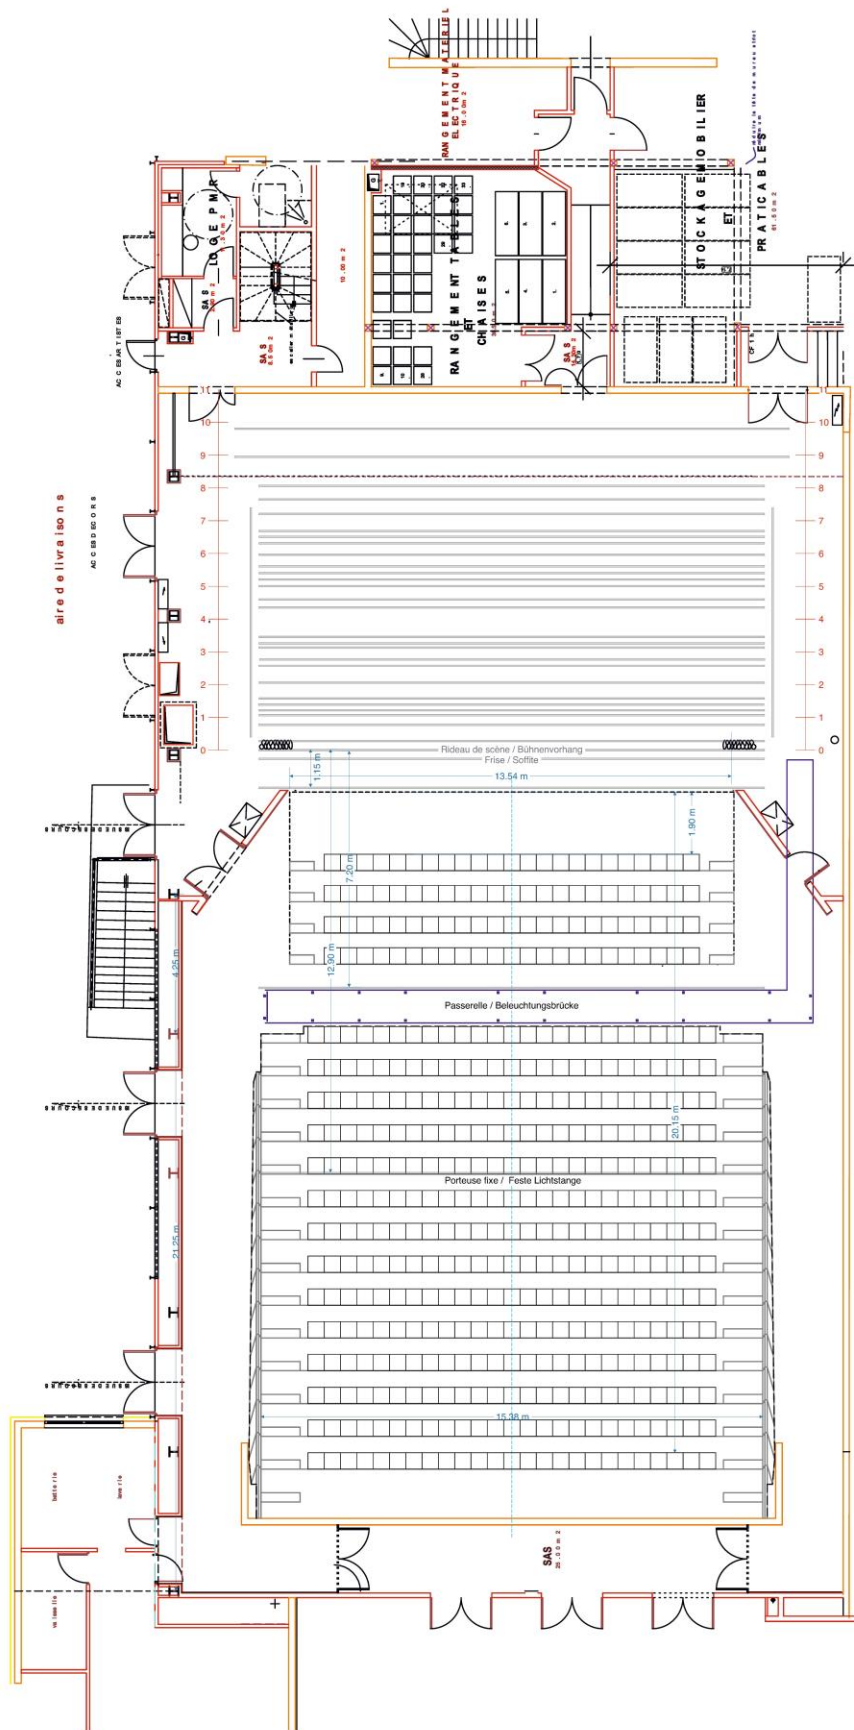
RANGEMENT MATERIEL ELECTRIQUE
15.00 m 2

STOCKAGE MOBILIER ET PRATICABLES
61.50 m 2

LOGE PMR
SAS
SAS
8.50 m 2
18.00 m 2

RANGEMENT TABLES ET CHAISES

SAS

ACCES ARTISTES

aire de livraisons
ACCES DECORS

11
10
9
8
7
6
5
4
3
2
1
0

11
10
9
8
7
6
5
4
3
2
1
0

Rideau de scène / Bühnenvorhang
Frise / Soffite

1.15 m
13.54 m
1.90 m
7.20 m
12.90 m
4.25 m

Passerelle / Beleuchtungsbrücke

20.15 m

Porteuse fixe / Feste Lichtstange

21.25 m

15.38 m

SAS
20.00 m 2

buvette
lumière
vaisselle